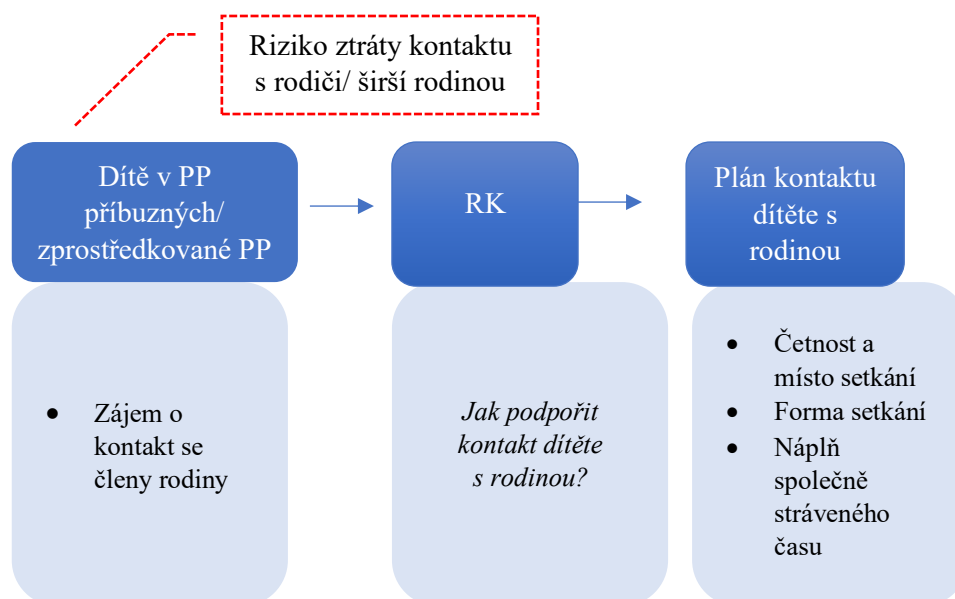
Riziko ztráty kontaktu s rodiči/ širší rodinou

Dítě v PP příbuzných/ zprostředkované PP

• Zájem o kontakt se členy rodiny

RK

*Jak podpořit kontakt dítěte s rodinou?*

Plán kontaktu dítěte s rodinou

• Četnost a místo setkání
• Forma setkání
• Náplň společně stráveného času